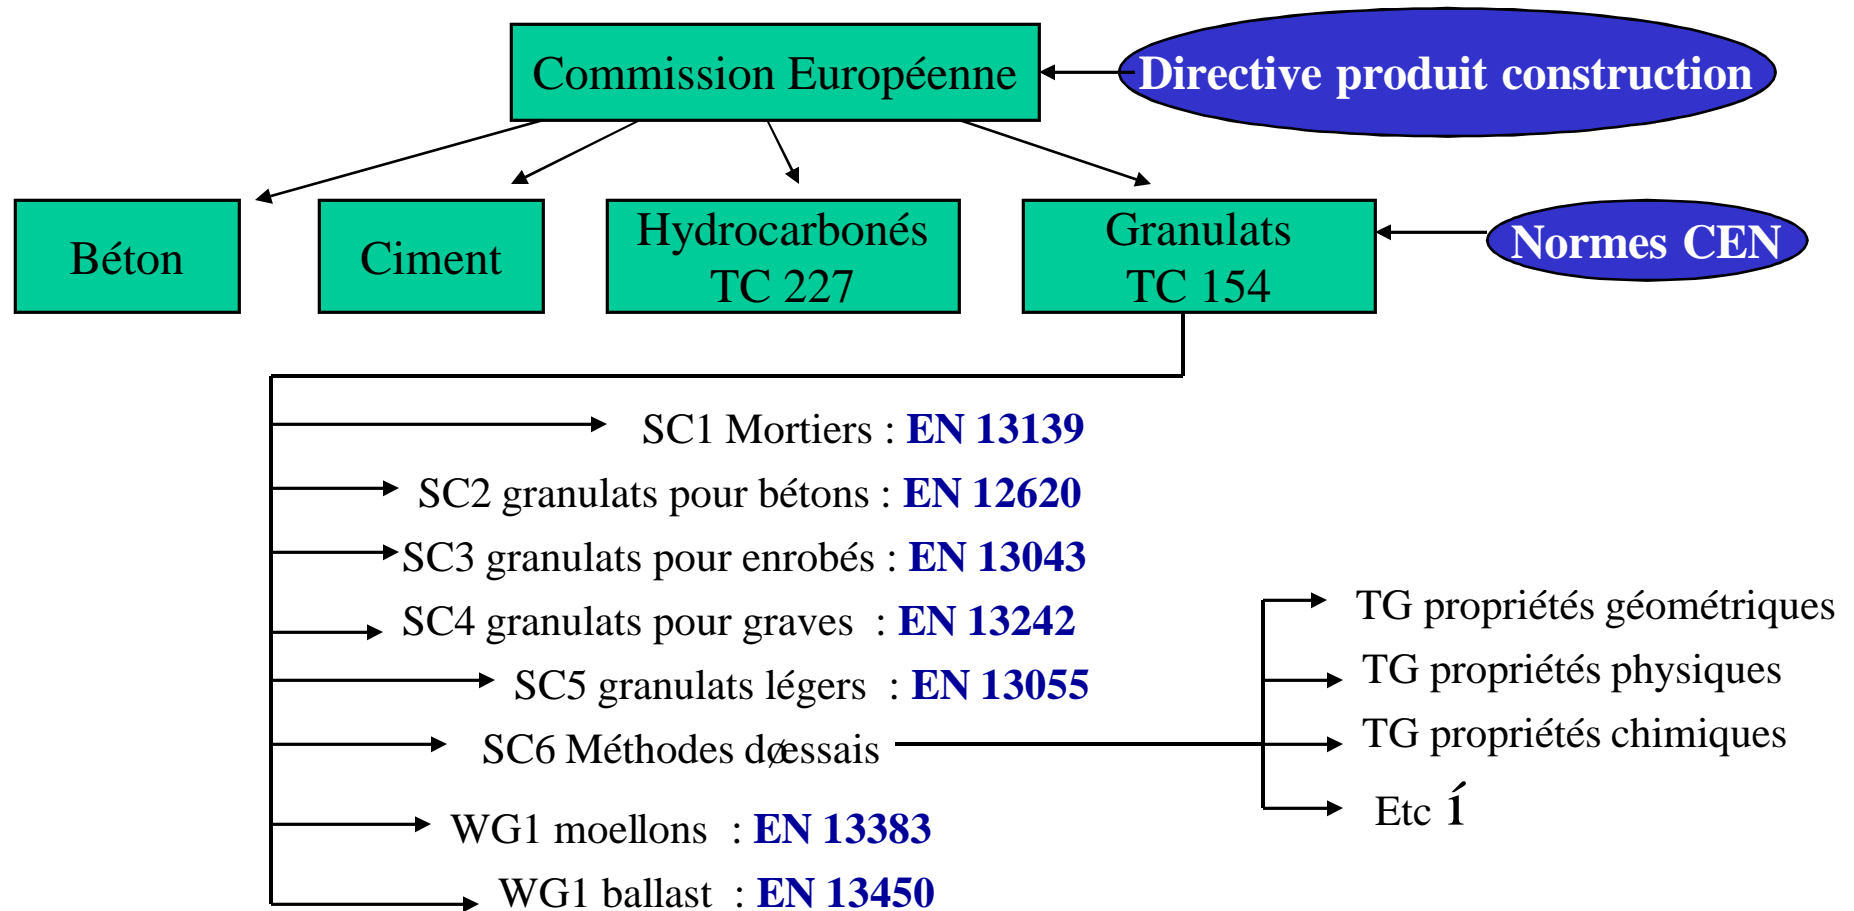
Commission Européenne

Directive produit construction

Béton

Ciment

Hydrocarbonés TC 227

Granulats TC 154

Normes CEN

SC1 Mortiers : EN 13139

SC2 granulats pour bétons : EN 12620

SC3 granulats pour enrobés : EN 13043

SC4 granulats pour graves : EN 13242

SC5 granulats légers : EN 13055

SC6 Méthodes døessais

WG1 moellons : EN 13383

WG1 ballast : EN 13450

TG propriétés géométriques

TG propriétés physiques

TG propriétés chimiques

Etc í